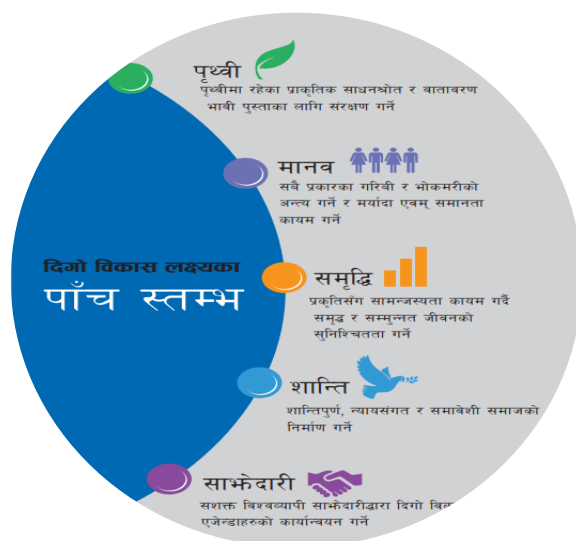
दिगो विकास लक्ष्यका
पाँच स्तम्भ

पृथ्वी
पृथ्वीमा रहेका प्राकृतिक साधनस्रोत र वातावरण भावी पुस्ताका लागि संरक्षण गर्ने

मानव
सबै प्रकारका गरिबी र भोकमरीको अन्त्य गर्ने र मर्यादा एवम् समानता कायम गर्ने

समृद्धि
प्रकृतिसँग सामन्जस्यता कायम गर्दै समृद्ध र सम्मुन्नत जीवनको सुनिश्चितता गर्ने

शान्ति
शान्तिपुर्ण, न्यायसंगत र समावेशी समाजको निर्माण गर्ने

साझेदारी
सशक्त विश्वव्यापी साझेदारीद्वारा दिगो वि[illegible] एजेन्डाहरुको कार्यान्वयन गर्ने